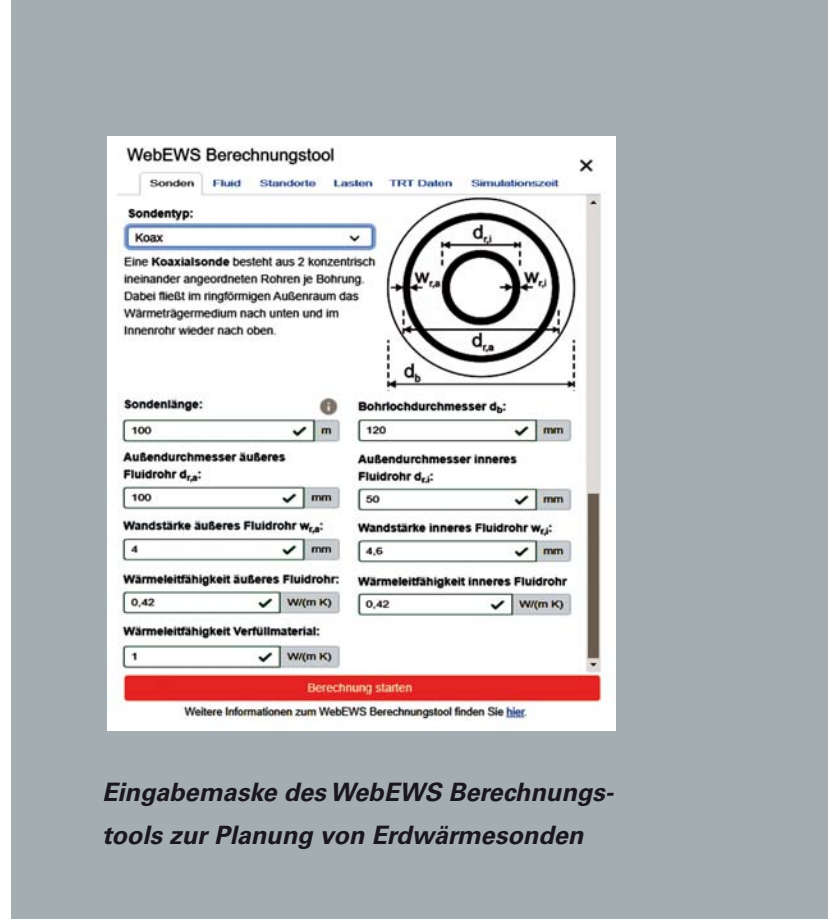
WebEWS Berechnungstool

×

Sonden Fluid Standorte Lasten TRT Daten Simulationszeit

Sondentyp:

Koax

Eine **Koaxialsonde** besteht aus 2 konzentrisch ineinander angeordneten Rohren je Bohrung. Dabei fließt im ringförmigen Außenraum das Wärmeträgermedium nach unten und im Innenrohr wieder nach oben.

$d_{r,i}$

$W_{r,a}$

$W_{r,i}$

$d_{r,a}$

$d_b$

Sondenlänge:

100 m

Bohrlochdurchmesser $d_b$:

120 mm

Außendurchmesser äußeres Fluidrohr $d_{r,a}$:

100 mm

Außendurchmesser inneres Fluidrohr $d_{r,i}$:

50 mm

Wandstärke äußeres Fluidrohr $w_{r,a}$:

4 mm

Wandstärke inneres Fluidrohr $w_{r,i}$:

4,6 mm

Wärmeleitfähigkeit äußeres Fluidrohr:

0,42 W/(m K)

Wärmeleitfähigkeit inneres Fluidrohr

0,42 W/(m K)

Wärmeleitfähigkeit Verfüllmaterial:

1 W/(m K)

Berechnung starten

Weitere Informationen zum WebEWS Berechnungstool finden Sie hier.

Eingabemaske des WebEWS Berechnungstools zur Planung von Erdwärmesonden